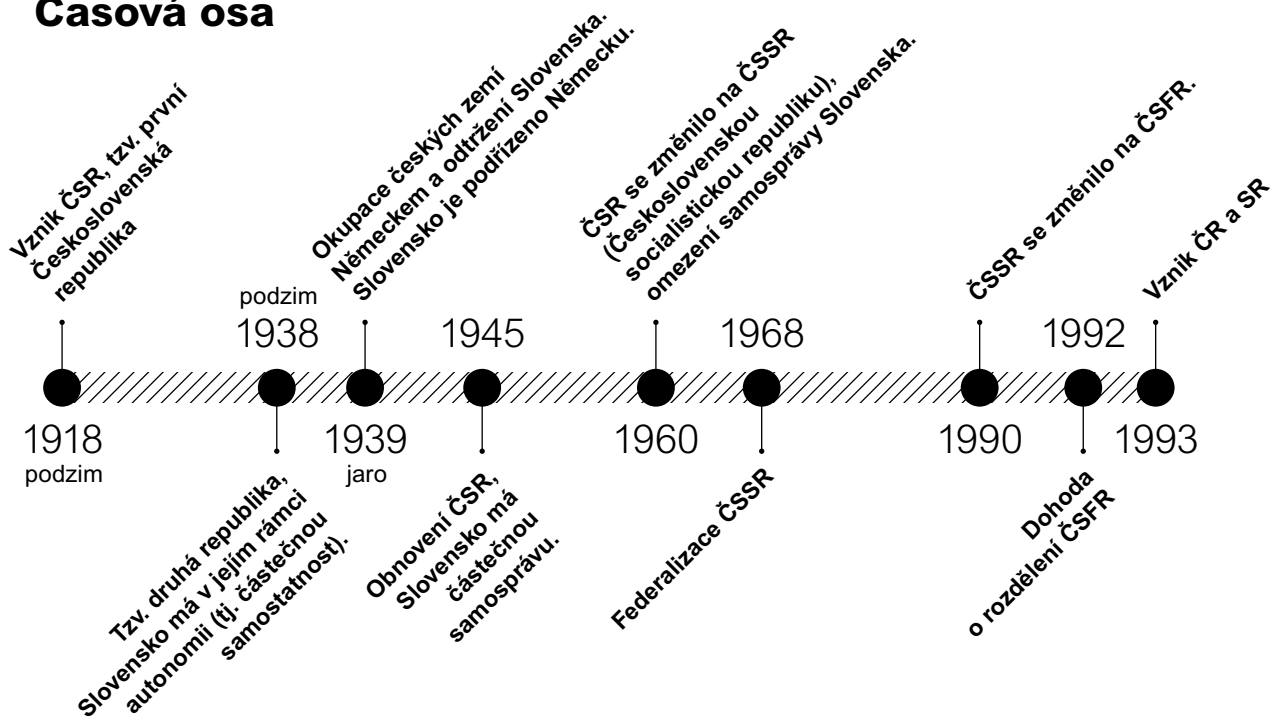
Časová osa

Vznik ČSR, tzv. první Československá republika

1918
podzim

podzim
1938

Tzv. druhá republika, Slovensko má v jejím rámci autonomii (tj. částečnou samostatnost).

Okupace českých zemí Německem a odtržení Slovenska. Slovensko je podřízeno Německu.

1939
jaro

1945

Obnovení ČSR, Slovensko má částečnou samosprávu.

ČSR se změnilo na ČSSR (Československou socialistickou republiku), omezení samosprávy Slovenska.

1960

1968

Federalizace ČSSR

ČSSR se změnilo na ČSFR.

1990

1992

Dohoda o rozdělení ČSFR

Vznik ČR a SR

1993